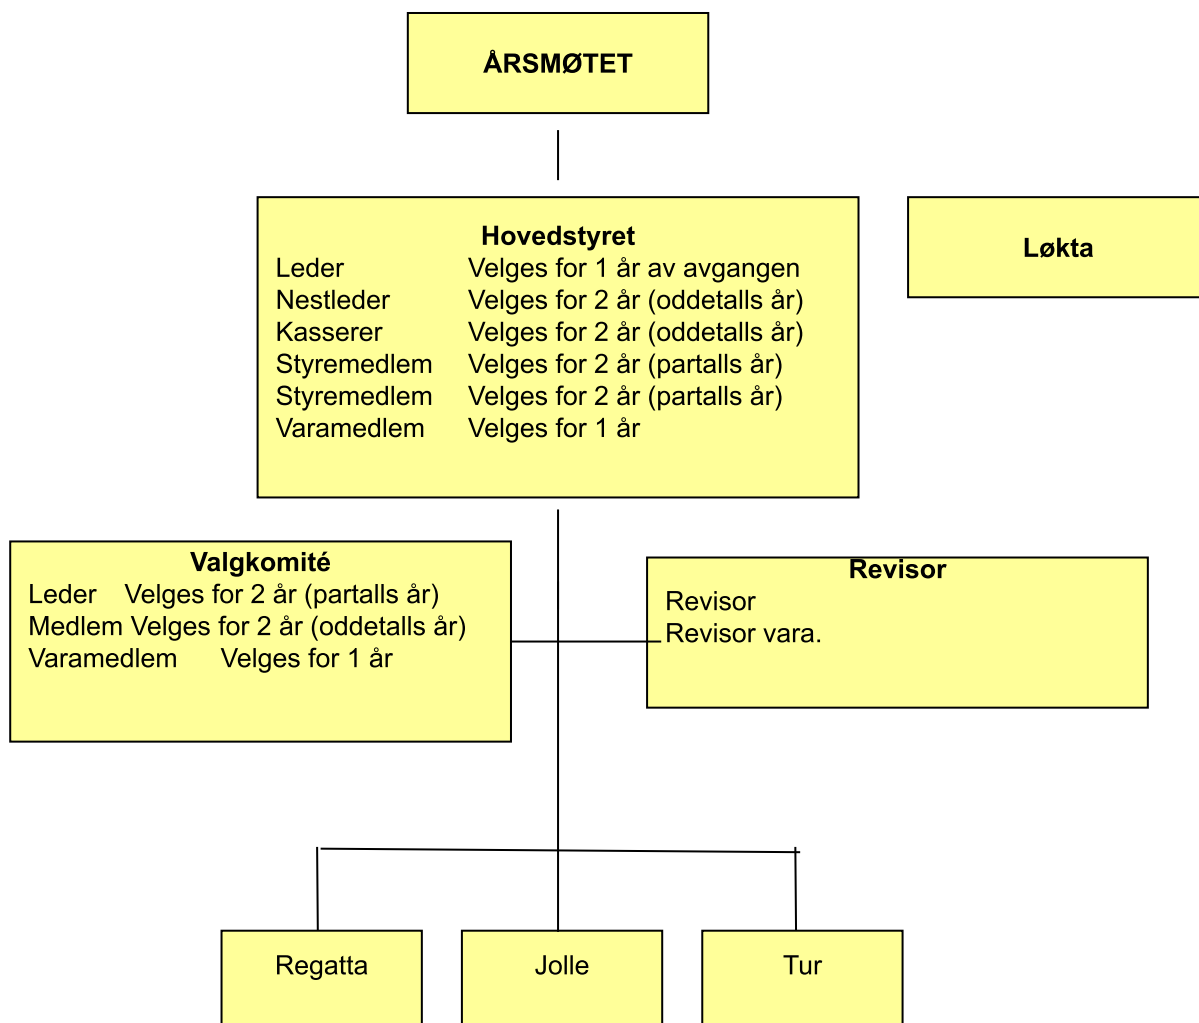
ÅRSMØTET

Hovedstyret

| | |
|---|---|
| Leder | Velges for 1 år av avgangen |
| Nestleder | Velges for 2 år (oddetalls år) |
| Kasserer | Velges for 2 år (oddetalls år) |
| Styremedlem | Velges for 2 år (partalls år) |
| Styremedlem | Velges for 2 år (partalls år) |
| Varamedlem | Velges for 1 år |

Løkta

Valgkomité

| | |
|---|---|
| Leder | Velges for 2 år (partalls år) |
| Medlem | Velges for 2 år (oddetalls år) |
| Varamedlem | Velges for 1 år |

Revisor
Revisor
Revisor vara.

Regatta

Jolle

Tur